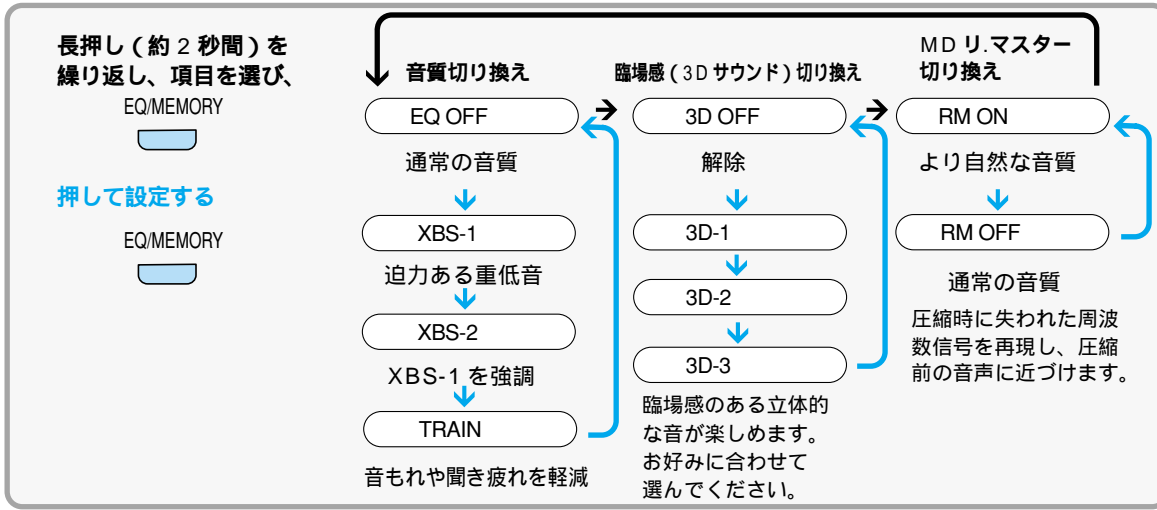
長押し（約２秒間）を繰り返し、項目を選び、

EQ/MEMORY

押して設定する

EQ/MEMORY

音質切り換え

EQ OFF

通常の音質

XBS-1

迫力ある重低音

XBS-2

XBS-1 を強調

TRAIN

音もれや聞き疲れを軽減

臨場感（3D サウンド）切り換え

3D OFF

解除

3D-1

3D-2

3D-3

臨場感のある立体的な音が楽しめます。お好みに合わせて選んでください。

MD リ.マスター切り換え

RM ON

より自然な音質

RM OFF

通常の音質

圧縮時に失われた周波数信号を再現し、圧縮前の音声に近づけます。